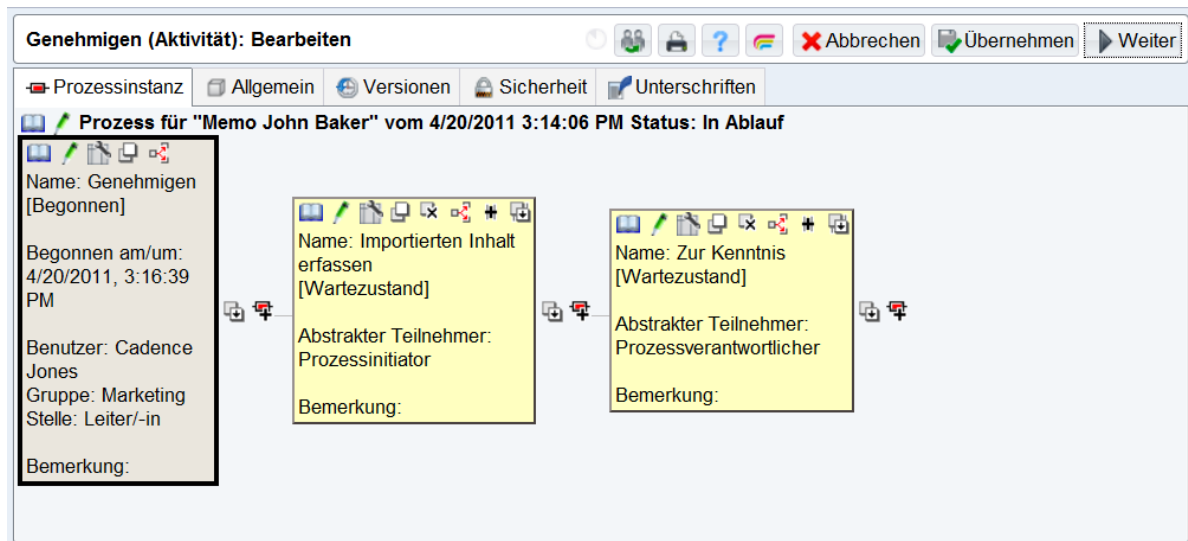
Genehmigen (Aktivität): Bearbeiten

Abbrechen Übernehmen Weiter

Prozessinstanz Allgemein Versionen Sicherheit Unterschriften

Prozess für "Memo John Baker" vom 4/20/2011 3:14:06 PM Status: In Ablauf

Name: Genehmigen [Begonnen]

Begonnen am/um: 4/20/2011, 3:16:39 PM

Benutzer: Cadence Jones
Gruppe: Marketing
Stelle: Leiter/-in

Bemerkung:

Name: Importierten Inhalt erfassen [Wartezustand]

Abstrakter Teilnehmer: Prozessinitiator

Bemerkung:

Name: Zur Kenntnis [Wartezustand]

Abstrakter Teilnehmer: Prozessverantwortlicher

Bemerkung: